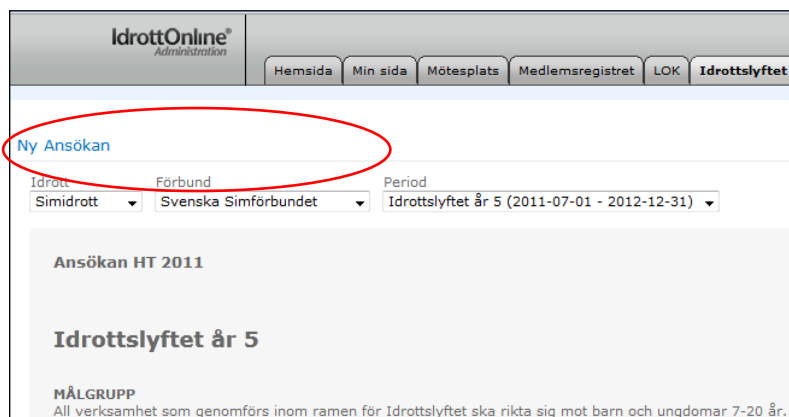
IdrottOnline®
Administration

Hemsida | Min sida | Mötesplats | Medlemsregistret | LOK | Idrottslyftet

Ny Ansökan

Idrott
Simidrott

Förbund
Svenska Simförbundet

Period
Idrottslyftet år 5 (2011-07-01 - 2012-12-31)

Ansökan HT 2011

Idrottslyftet år 5

MÅLGRUPP
All verksamhet som genomförs inom ramen för Idrottslyftet ska rikta sig mot barn och ungdomar 7-20 år.